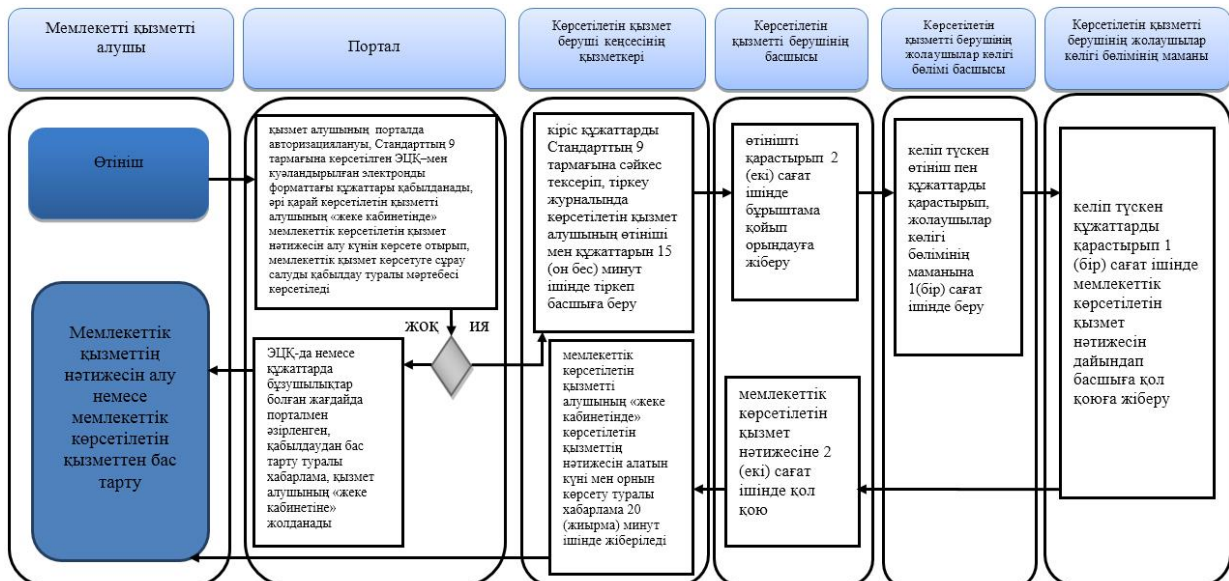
Мемлекетті қызметті алушы

Портал

Көрсетілетін қызмет беруші кеңсесінің қызметкері

Көрсетілетін қызметті берушінің басшысы

Көрсетілетін қызметті берушінің жолаушылар көлігі бөлімі басшысы

Көрсетілетін қызметті берушінің жолаушылар көлігі бөлімінің маманы

Өтініш

қызмет алушының порталда авторизациялануы, Стандарттың 9 тармағына көрсетілген ЭЦҚ–мен куәландырылған электронды форматтағы құжаттары қабылданады, әрі қарай көрсетілетін қызметті алушының «жеке кабинетінде» мемлекеттік көрсетілетін қызмет нәтижесін алу күнін көрсете отырып, мемлекеттік қызмет көрсетуге сұрау салуды қабылдау туралы мәртебесі көрсетіледі

кіріс құжаттарды Стандарттың 9 тармағына сәйкес тексеріп, тіркеу журналында көрсетілетін қызмет алушының өтініші мен құжаттарын 15 (он бес) минут ішінде тіркеп басшыға беру

өтінішті қарастырып 2 (екі) сағат ішінде бұрыштама қойып орындауға жіберу

келіп түскен өтініш пен құжаттарды қарастырып, жолаушылар көлігі бөлімінің маманына 1(бір) сағат ішінде беру

келіп түскен құжаттарды қарастырып 1 (бір) сағат ішінде мемлекеттік көрсетілетін қызмет нәтижесін дайындап басшыға қол қоюға жіберу

ЖОҚ

ИЯ

Мемлекеттік қызметтің нәтижесін алу немесе мемлекеттік көрсетілетін қызметтен бас тарту

ЭЦҚ-да немесе құжаттарда бұзушылықтар болған жағдайда порталмен әзірленген, қабылдаудан бас тарту туралы хабарлама, қызмет алушының «жеке кабинетіне» жолданады

мемлекеттік көрсетілетін қызметті алушының «жеке кабинетінде» көрсетілетін қызметтің нәтижесін алатын күні мен орнын көрсету туралы хабарлама 20 (жиырма) минут ішінде жіберіледі

мемлекеттік көрсетілетін қызмет нәтижесіне 2 (екі) сағат ішінде қол қою